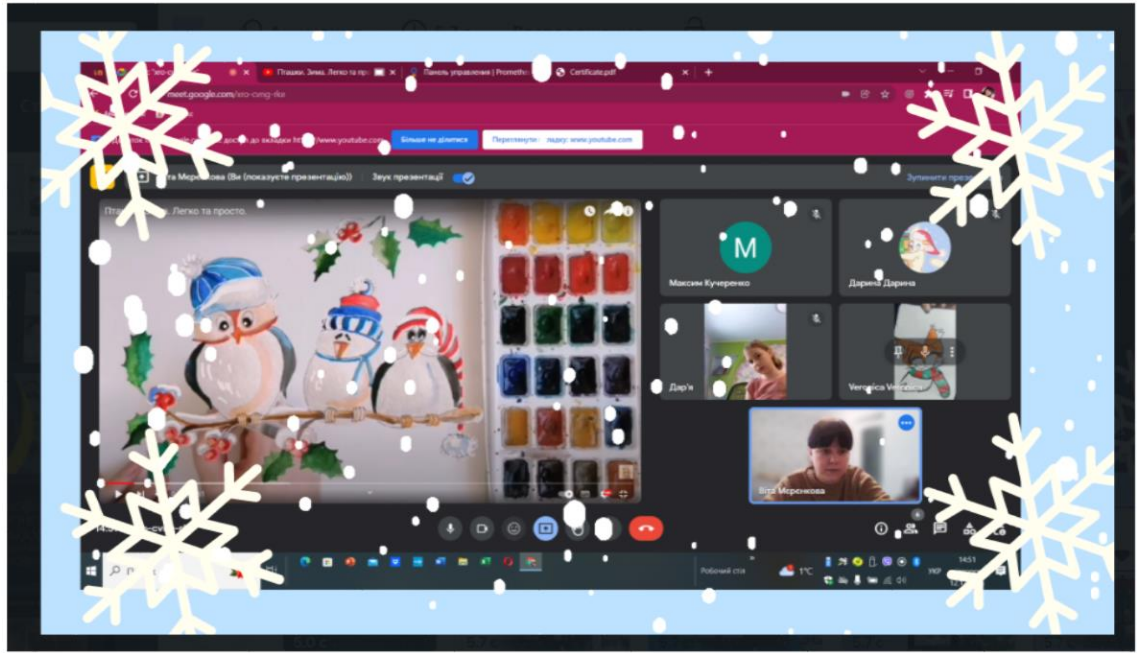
Пташки. Зима. Легко та пр
Панель управління | Prometheus
Certificate.pdf
meet.google.com/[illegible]
доступ до вкладки https://www.youtube.com
Більше не ділитися
Переглянути вкладку: www.youtube.com
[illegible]та Меренкова (Ви (показуєте презентацію))
Звук презентації
Зупинити през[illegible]
Пт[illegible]. Легко та просто.
M
Максим Кучеренко
Дарина Дарина
Дар'я
Veronica Veronica
Віта Меренкова
14:5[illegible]
Робочий стіл
1°C
14:51
УКР